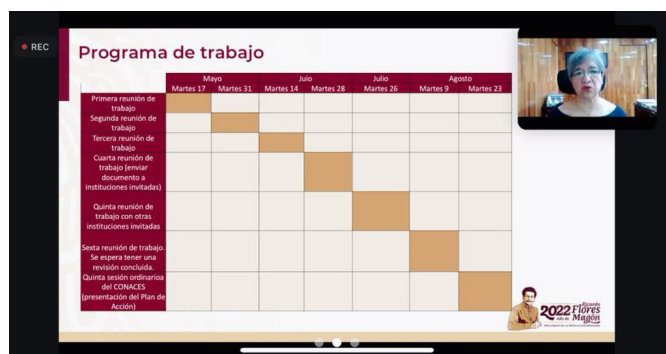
REC

Programa de trabajo

| | Mayo | | Juio | | Julio | Agosto | |
|---|---|---|---|---|---|---|---|
| | Martes 17 | Martes 31 | Martes 14 | Martes 28 | Martes 26 | Martes 9 | Martes 23 |
| Primera reunión de trabajo | | | | | | | |
| Segunda reunión de trabajo | | | | | | | |
| Tercera reunión de trabajo | | | | | | | |
| Cuarta reunión de trabajo (enviar documento a instituciones invitadas) | | | | | | | |
| Quinta reunión de trabajo con otras instituciones invitadas | | | | | | | |
| Sexta reunión de trabajo. Se espera tener una revisión concluida. | | | | | | | |
| Quinta sesión ordinarioa del CONACES (presentación del Plan de Acción) | | | | | | | |

2022 Ricardo Flores Magón
Año de
PRECURSOR DE LA REVOLUCIÓN MEXICANA